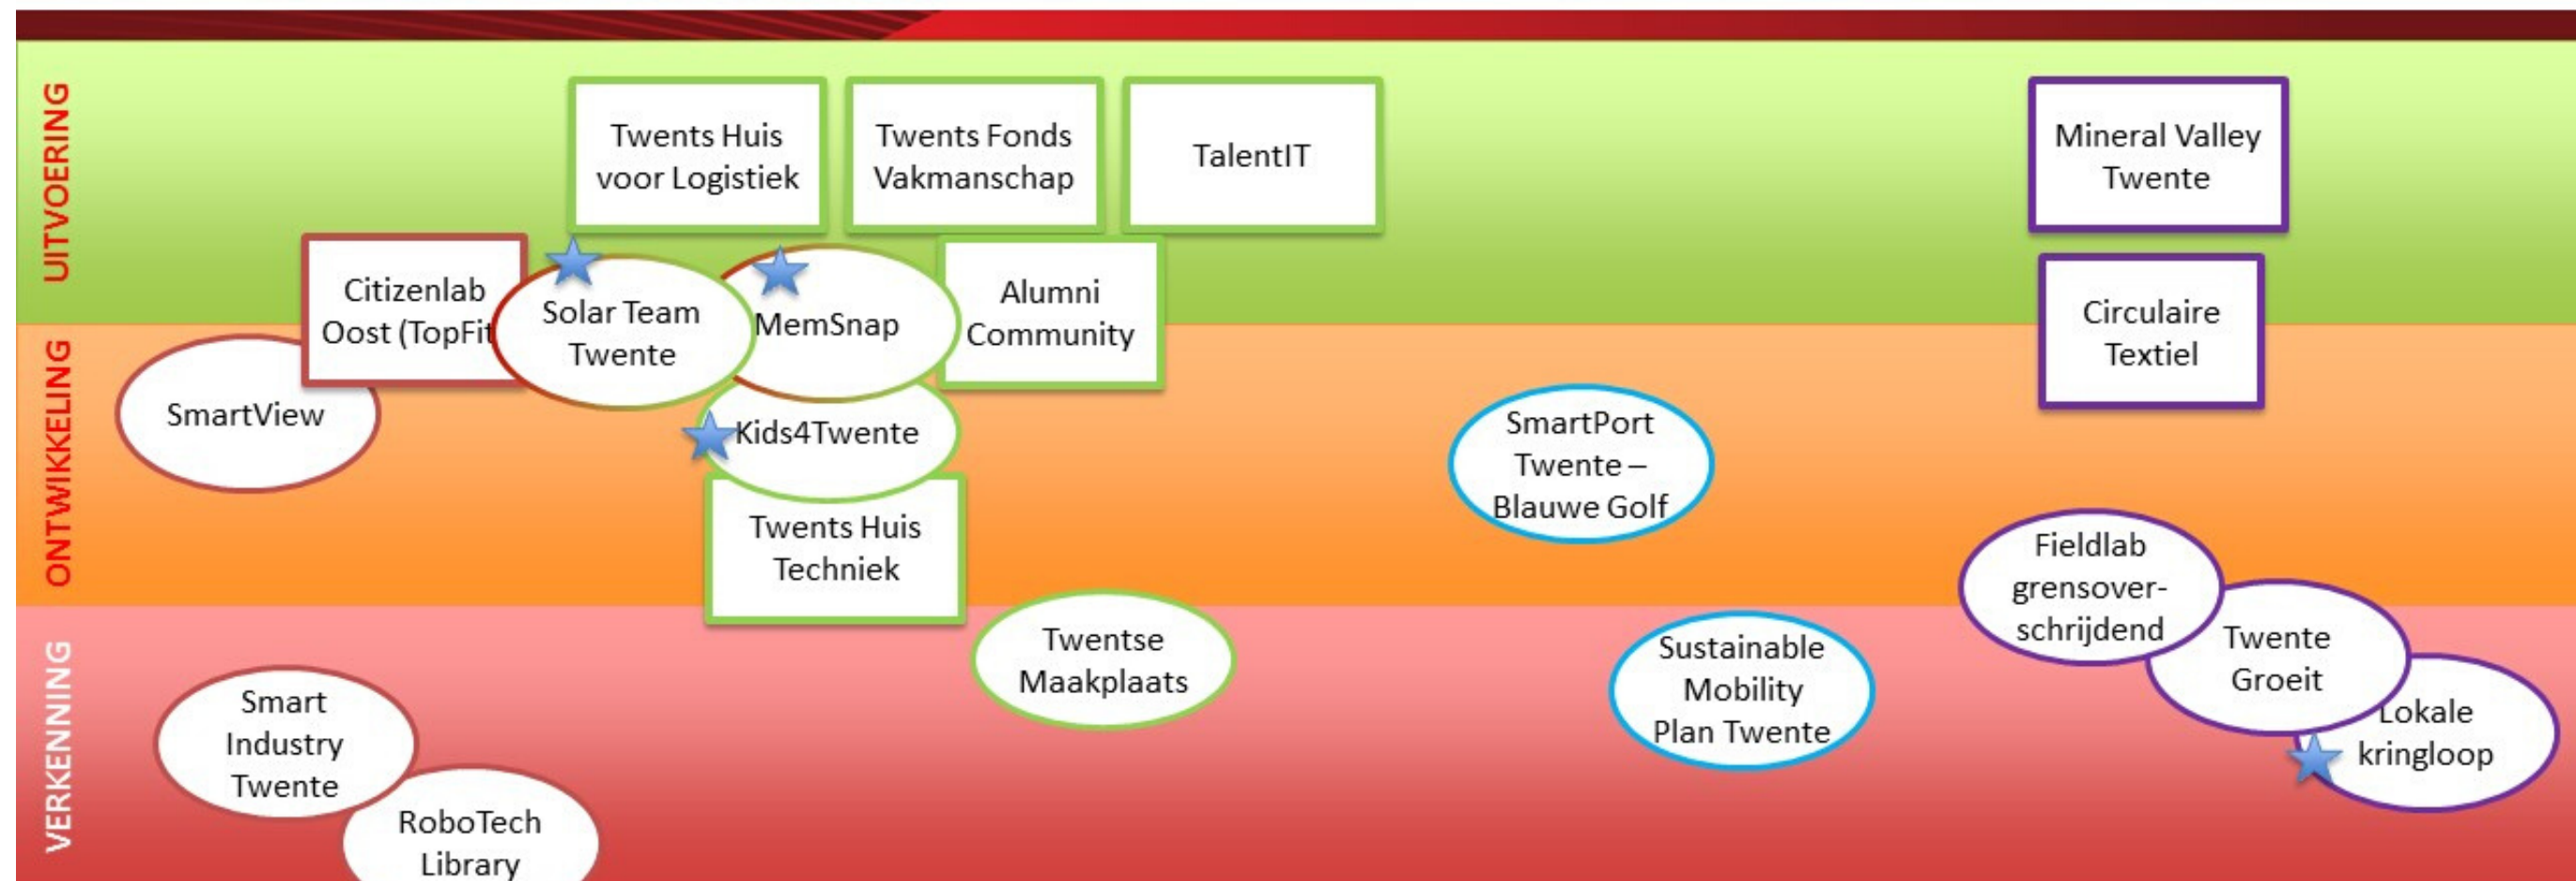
UITVOERING

ONTWIKKELING

VERKENNING

Twents Huis voor Logistiek

Twents Fonds Vakmanschap

TalentIT

Mineral Valley Twente

Citizenlab Oost (TopFit

Solar Team Twente

MemSnap

Alumni Community

Circulaire Textiel

SmartView

Kids4Twente

SmartPort Twente – Blauwe Golf

Twents Huis Techniek

Fieldlab grensoverschrijdend

Twentse Maakplaats

Sustainable Mobility Plan Twente

Twente Groeit

Lokale kringloop

Smart Industry Twente

RoboTech Library